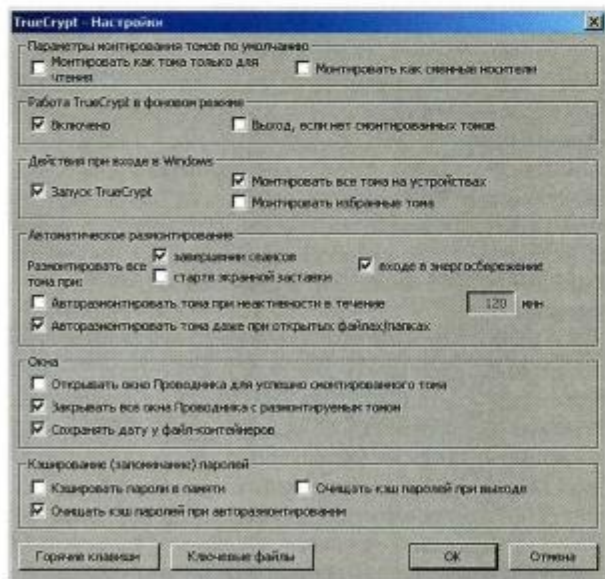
TrueCrypt - Настройки

Параметры монтирования томов по умолчанию
Монтировать как тома только для чтения
Монтировать как сменные носители

Работа TrueCrypt в фоновом режиме
Включено
Выход, если нет смонтированных томов

Действия при входе в Windows
Запуск TrueCrypt
Монтировать все тома на устройствах
Монтировать избранные тома

Автоматическое размонтирование
Размонтировать все тома при:
завершении сеансов
старте экранной заставки
входе в энергосбережение
Авторазмонтировать тома при неактивности в течение
120
мин
Авторазмонтировать тома даже при открытых файлах/папках

Окна
Открывать окно Проводника для успешно смонтированного тома
Закрывать все окна Проводника с размонтируемым томом
Сохранять дату у файл-контейнеров

Кэширование (запоминание) паролей
Кэшировать пароли в памяти
Очищать кэш паролей при выходе
Очищать кэш паролей при авторазмонтировании

Горячие клавиши
Ключевые файлы
OK
Отмена